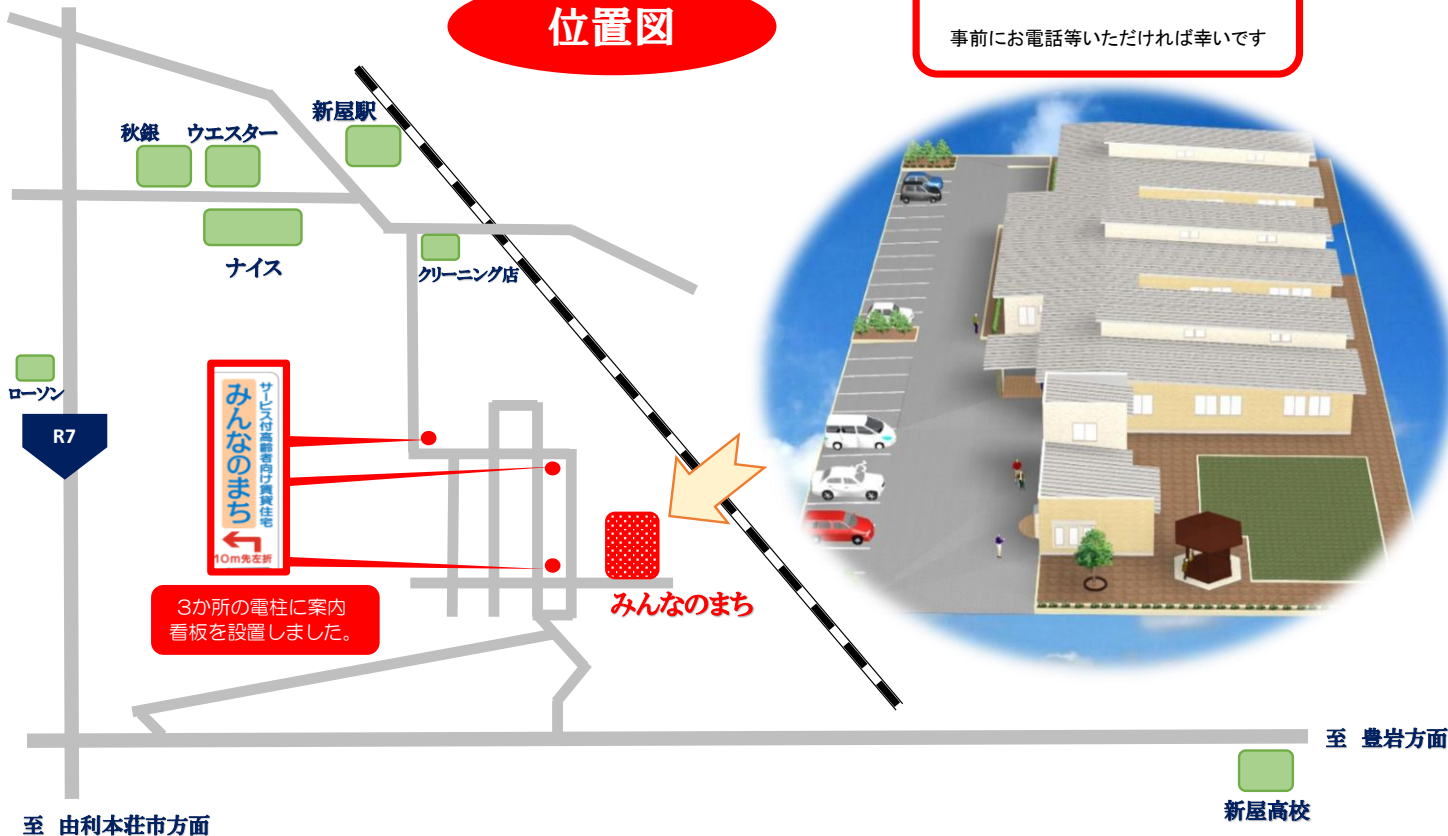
位置図

事前にお電話等いただければ幸いです

秋銀
ウエスター
新屋駅
ナイス
クリーニング店
ローソン
R7

サービス付高齢者向け賃貸住宅
みんなのまち
10m先左折

3か所の電柱に案内看板を設置しました。

みんなのまち

至　豊岩方面
新屋高校
至　由利本荘市方面